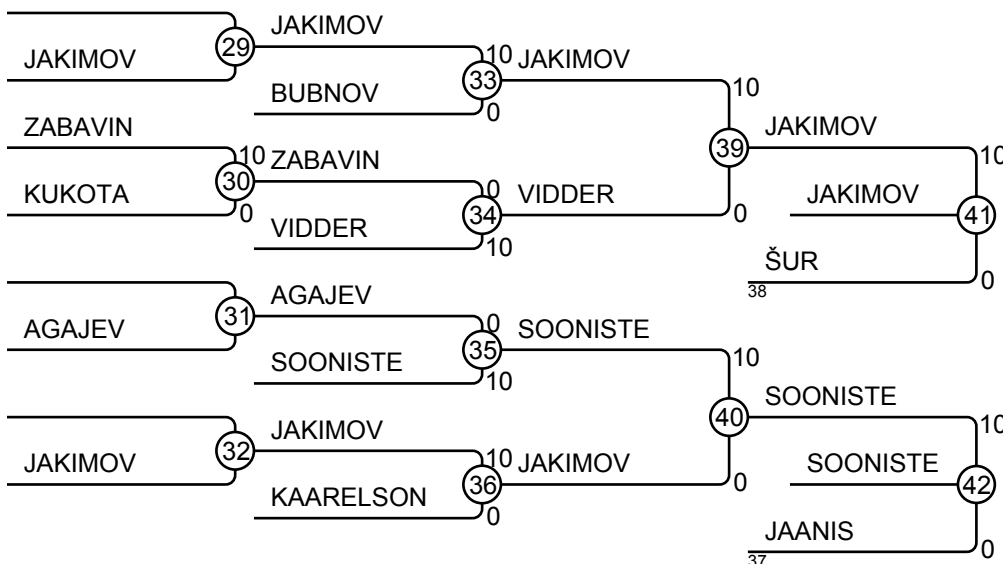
JAKIMOV
29
JAKIMOV
10
JAKIMOV
33
BUBNOV
0
10
ZABAVIN
10
ZABAVIN
39
JAKIMOV
10
30
KUKOTA
0
0
VIDDER
JAKIMOV
34
0
41
VIDDER
10
ŠUR
38
0
AGAJEV
31
AGAJEV
0
SOONISTE
35
SOONISTE
10
10
SOONISTE
40
JAKIMOV
10
32
JAKIMOV
10
JAKIMOV
SOONISTE
36
0
42
KAARELSON
0
JAANIS
37
0